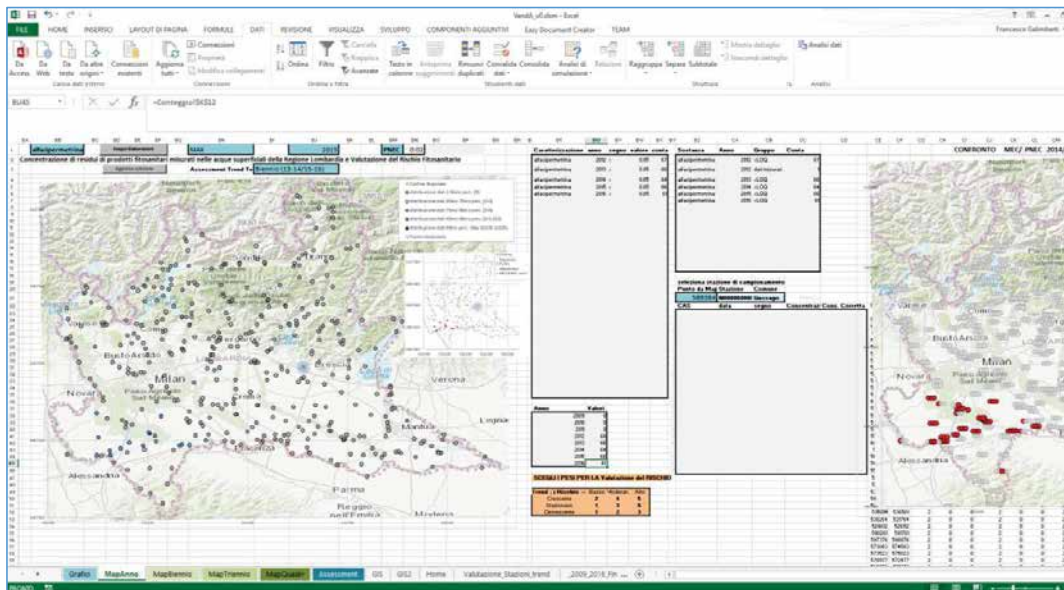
Vendi_v0.xlsm - Excel

FILE HOME INSERISCI LAYOUT DI PAGINA FORMULE DATI REVISIONE VISUALIZZA SVILUPPO COMPONENTI AGGIUNTIVI Easy Document Creator TEAM

Francesco Galimberti

Da Access Da Web Da testo Da altre origini Connessioni esistenti Aggiorna tutti Connessioni Proprietà Modifica collegamenti Ordina Filtro Cancella Riapplica Avanzate Testo in colonne Anteprima suggerimenti Rimuovi duplicati Convalida dati Consolida Analisi di simulazione Relazioni Raggruppa Separa Subtotale Mostra dettaglio Nascondi dettaglio Analisi dati

Carica dati esterni Connessioni Ordina e filtra Strumenti dati Struttura Analisi

BU45 =Conteggio!$K$12

alfaipermetrina Importazione MAX 2015 PNEC 0.02

Concentrazione di residui di prodotti fitosanitari misurati nelle acque superficiali della Regione Lombardia e Valutazione del Rischio Fitosanitario

Aggiorna selezione Assessment Trend Triennio (13-14/15-16)

Caratterizzazione anno segno valore conta

| Sostanza | Anno | Gruppo | Conta |
|---|---|---|---|
| alfaipermetrina | 2012 | <LOQ | 67 |

selezione stazione di campionamento
Punto Rg Map Stazione Comune
CAS data segno Concentraz Cons. Corretta

Anno Valori
2009
2010
2011
2012
2013
2014
2015
2016

SCEGLI I PESI PER LA Valutazione del RISCHIO

Trend / Rischio Basso Moderato Alto
Crescente 2 4 5
Stazionario 1 3 5
Decrescente 1 2 5

CONFRONTO MEC/PNEC 2014

Busto Arsizio Milan Novara Verona Mantova Parma Reggio nell'Emilia Modena Alessandria Legnago

Grafici MapAnno MapBiennio MapTriennio MapQuadri Assessment GIS GIS2 Home Valutazione_Stazioni_trend 2009_2016_Fin ...

PRONTO